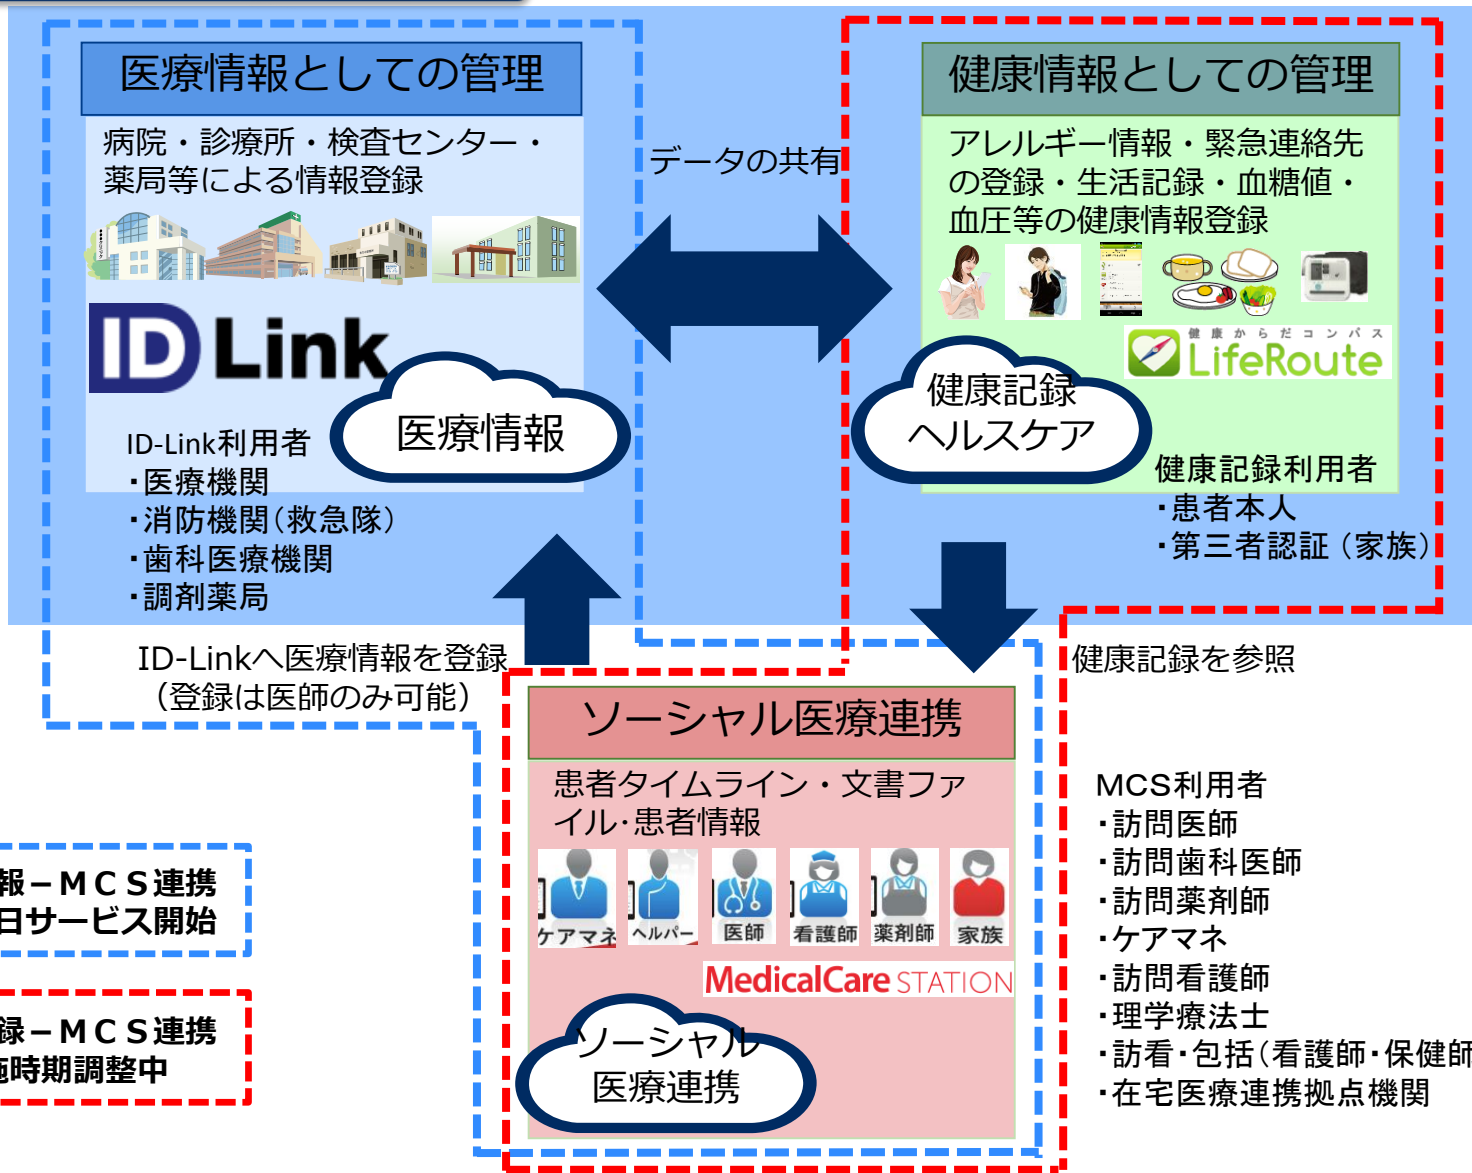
医療情報としての管理

病院・診療所・検査センター・薬局等による情報登録

ID Link

医療情報

ID-Link利用者
・医療機関
・消防機関（救急隊）
・歯科医療機関
・調剤薬局

データの共有

健康情報としての管理

アレルギー情報・緊急連絡先の登録・生活記録・血糖値・血圧等の健康情報登録

健康からだコンパス
LifeRoute

健康記録
ヘルスケア

健康記録利用者
・患者本人
・第三者認証（家族）

ID-Linkへ医療情報を登録
（登録は医師のみ可能）

健康記録を参照

ソーシャル医療連携

患者タイムライン・文書ファイル･患者情報

ケアマネ
ヘルパー
医師
看護師
薬剤師
家族

MedicalCare STATION

ソーシャル
医療連携

MCS利用者
・訪問医師
・訪問歯科医師
・訪問薬剤師
・ケアマネ
・訪問看護師
・理学療法士
・訪看･包括（看護師･保健師
・在宅医療連携拠点機関

報－ＭＣＳ連携
日サービス開始

録－ＭＣＳ連携
施時期調整中